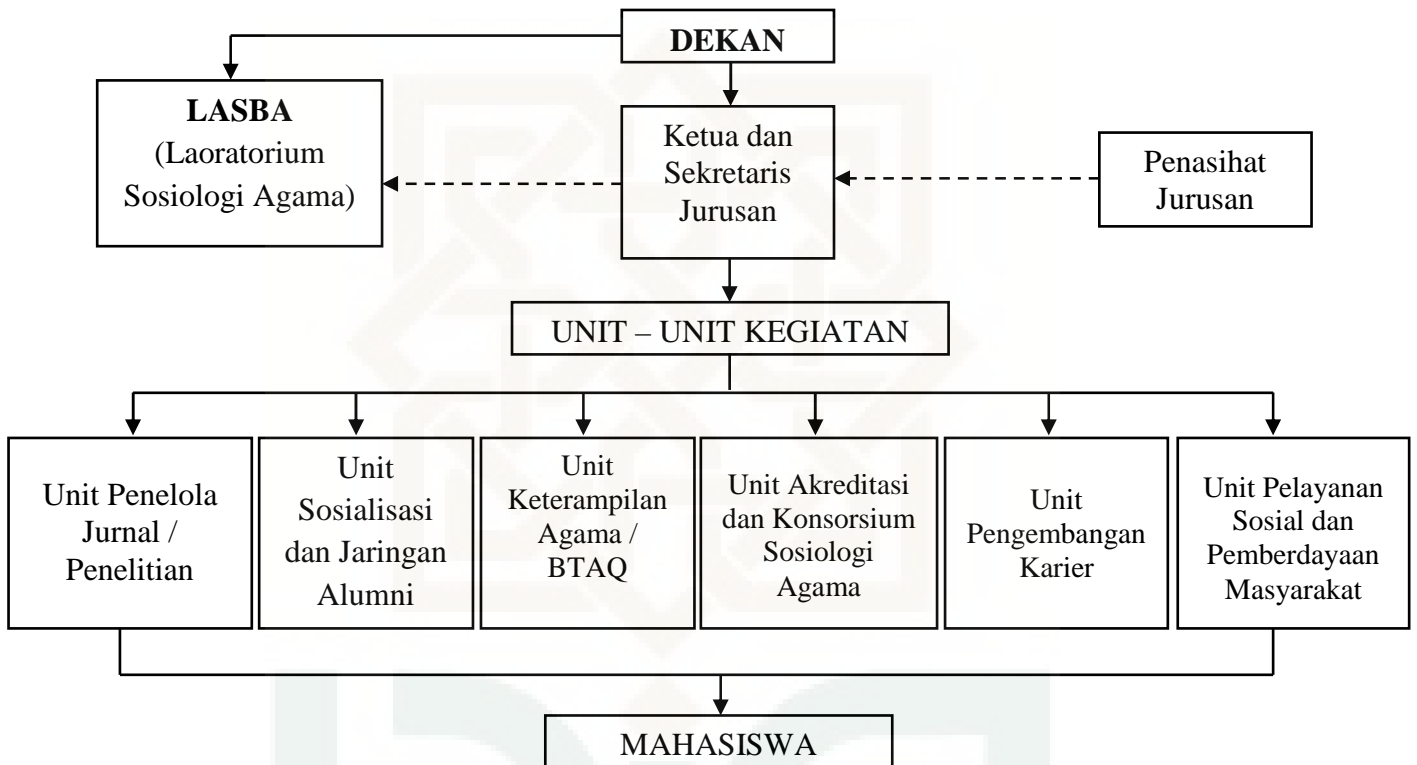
DEKAN

LASBA
(Laoratorium Sosiologi Agama)

Ketua dan Sekretaris Jurusan

Penasihat Jurusan

UNIT – UNIT KEGIATAN

Unit Penelola Jurnal / Penelitian

Unit Sosialisasi dan Jaringan Alumni

Unit Keterampilan Agama / BTAQ

Unit Akreditasi dan Konsorsium Sosiologi Agama

Unit Pengembangan Karier

Unit Pelayanan Sosial dan Pemberdayaan Masyarakat

MAHASISWA